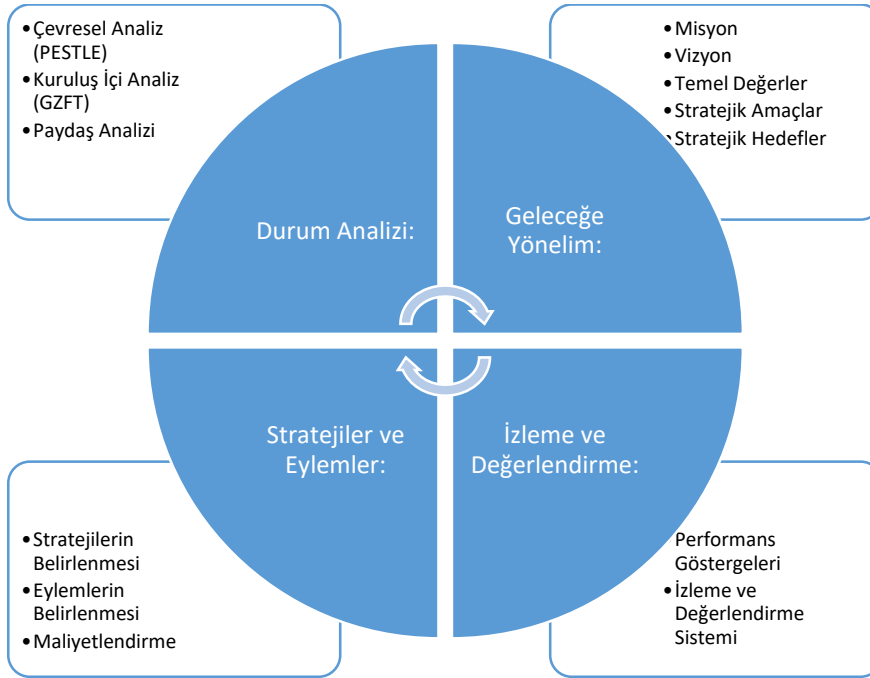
•Çevresel Analiz (PESTLE)
•Kuruluş İçi Analiz (GZFT)
•Paydaş Analizi

•Misyon
•Vizyon
•Temel Değerler
•Stratejik Amaçlar
•Stratejik Hedefler

Durum Analizi:

Geleceğe Yönelim:

Stratejiler ve Eylemler:

İzleme ve Değerlendirme:

•Stratejilerin Belirlenmesi
•Eylemlerin Belirlenmesi
•Maliyetlendirme

Performans Göstergeleri
•İzleme ve Değerlendirme Sistemi